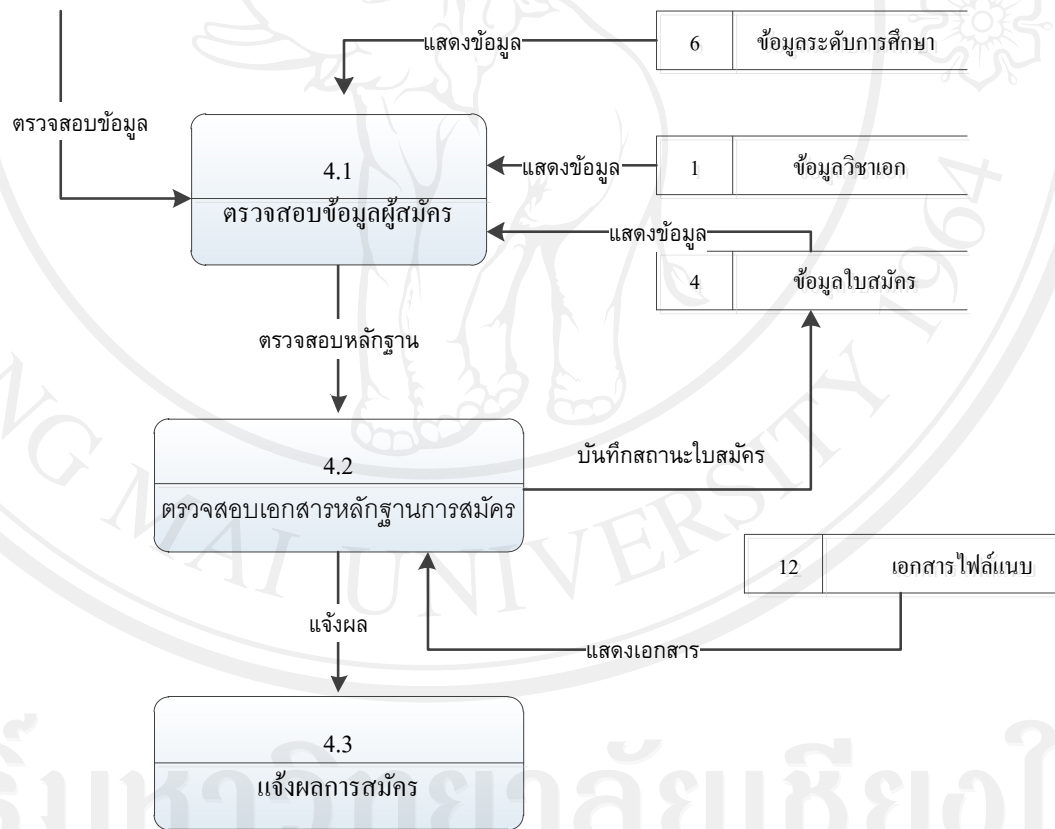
แสดงข้อมูล

6 ข้อมูลระดับการศึกษา

ตรวจสอบข้อมูล

4.1
ตรวจสอบข้อมูลผู้สมัคร

แสดงข้อมูล

1 ข้อมูลวิชาเอก

แสดงข้อมูล

4 ข้อมูลใบสมัคร

ตรวจสอบหลักฐาน

4.2
ตรวจสอบเอกสารหลักฐานการสมัคร

บันทึกสถานะใบสมัคร

12 เอกสารไฟล์แนบ

แจ้งผล

แสดงเอกสาร

4.3
แจ้งผลการสมัคร